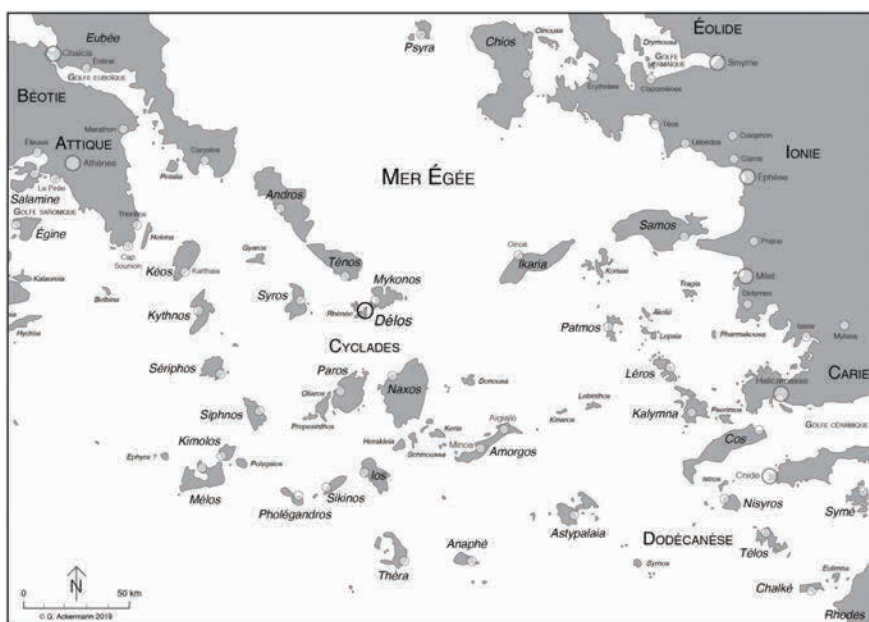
Eubée
Chalcis
Érétrie
Golfe euboïque
Béotie
Eleusis
Attique
Athènes
Marathon
Le Pirée
Salamine
Golfe saronique
Égine
Thorikos
Cap Sounion
Kalaureia
Hydréa
Karystos
Psyra
Chios
Oinoussai
Éolide
Golfe d'Hermos
Smyrne
Érythrées
Clazomènes
Téos
Lébedos
Colophon
Claros
Éphèse
Ionie
Mer Égée
Andros
Gyaros
Ténos
Mykonos
Rhénée
Délos
Syros
Kéos
Karthaia
Kythnos
Sériphos
Cyclades
Paros
Naxos
Siphnos
Kimolos
Mélos
Pholégandros
Sikinos
Ios
Théra
Anaphè
Amorgos
Minoa
Aigialé
Donousa
Héraklia
Schinoussa
Koria
Prépésinthos
Oliaros
Ikaria
Oinoé
Samos
Korsiai
Patmos
Léros
Lébinthos
Kinaros
Kalymna
Pserimos
Cos
Nisyros
Télos
Astypalaia
Dodécanèse
Chalkè
Rhodes
Symé
Cnide
Halicarnasse
Carie
Golfe céramique
Milet
Didymes
Priène
Pharmakoussa
Iasos
Mylasa
Tragia
Agathonisi
Lepsia
Belbina
Polyaigos
Éphyra ?
Syrnos
Eulimna
Istros
Proteia
Helena
N
0
50 km
© G. Ackermann 2019